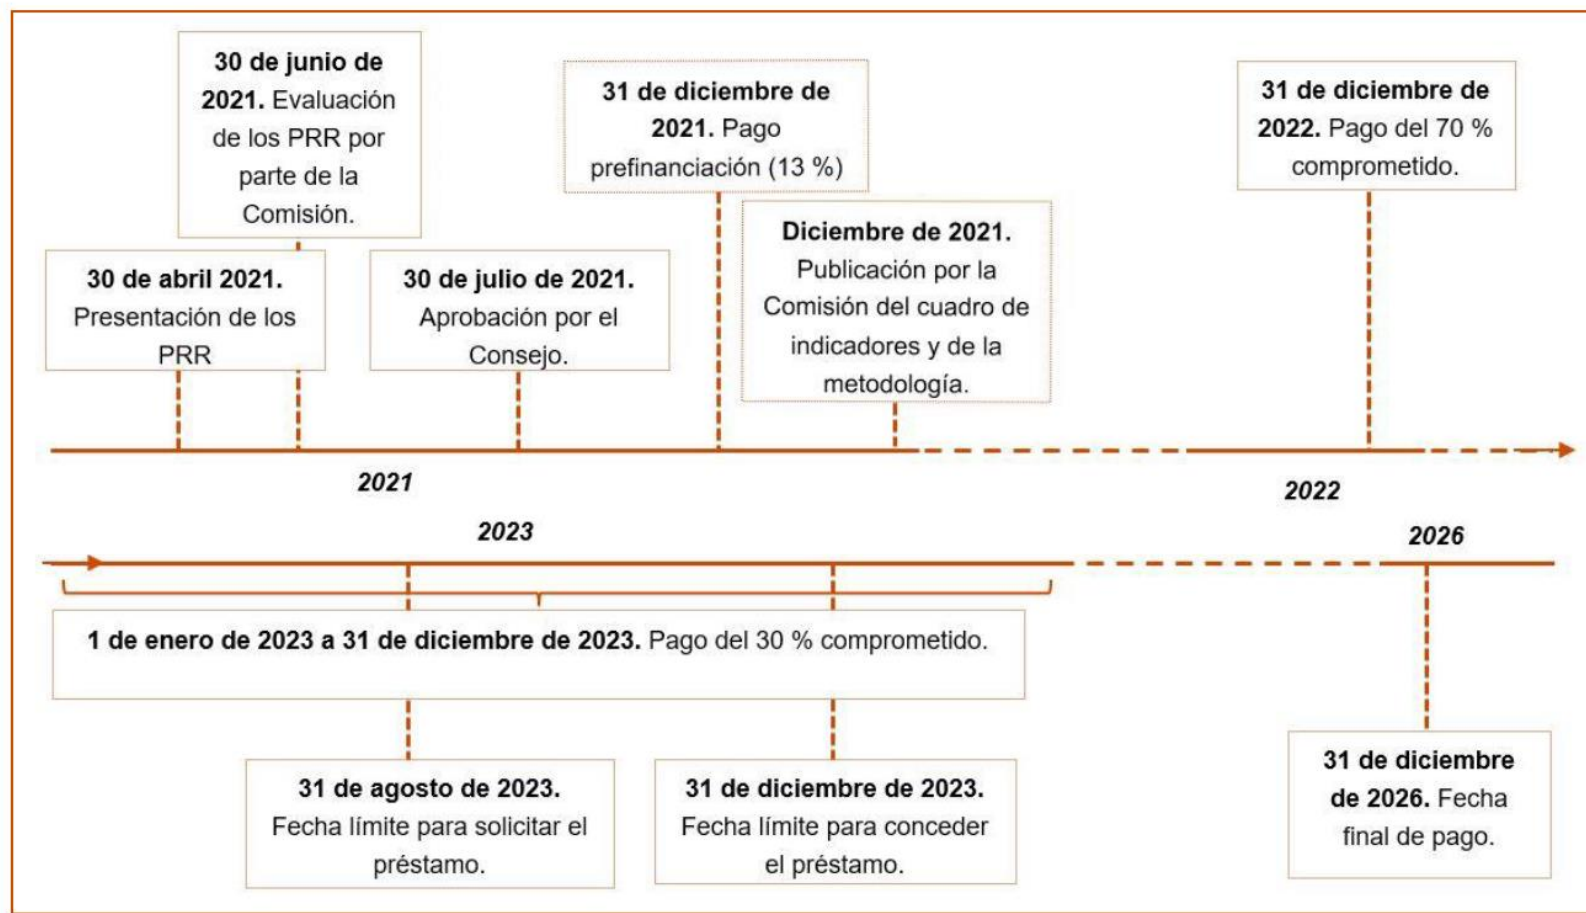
30 de junio de 2021. Evaluación de los PRR por parte de la Comisión.

31 de diciembre de 2021. Pago prefinanciación (13 %)

31 de diciembre de 2022. Pago del 70 % comprometido.

30 de abril 2021. Presentación de los PRR

30 de julio de 2021. Aprobación por el Consejo.

Diciembre de 2021. Publicación por la Comisión del cuadro de indicadores y de la metodología.

2021

2022

2023

2026

1 de enero de 2023 a 31 de diciembre de 2023. Pago del 30 % comprometido.

31 de agosto de 2023. Fecha límite para solicitar el préstamo.

31 de diciembre de 2023. Fecha límite para conceder el préstamo.

31 de diciembre de 2026. Fecha final de pago.